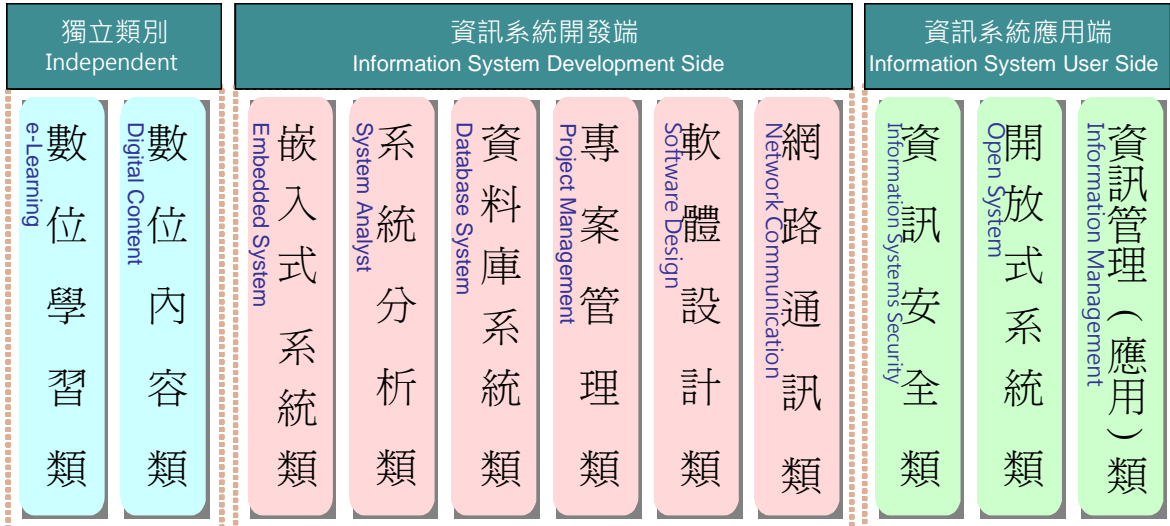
獨立類別
Independent

資訊系統開發端
Information System Development Side

資訊系統應用端
Information System User Side

e-Learning
數位學習類

Digital Content
數位內容類

Embedded System
嵌入式系統類

System Analyst
系統分析類

Database System
資料庫系統類

Project Management
專案管理類

Software Design
軟體設計類

Network Communication
網路通訊類

Information Systems Security
資訊安全類

Open System
開放式系統類

Information Management
資訊管理(應用)類